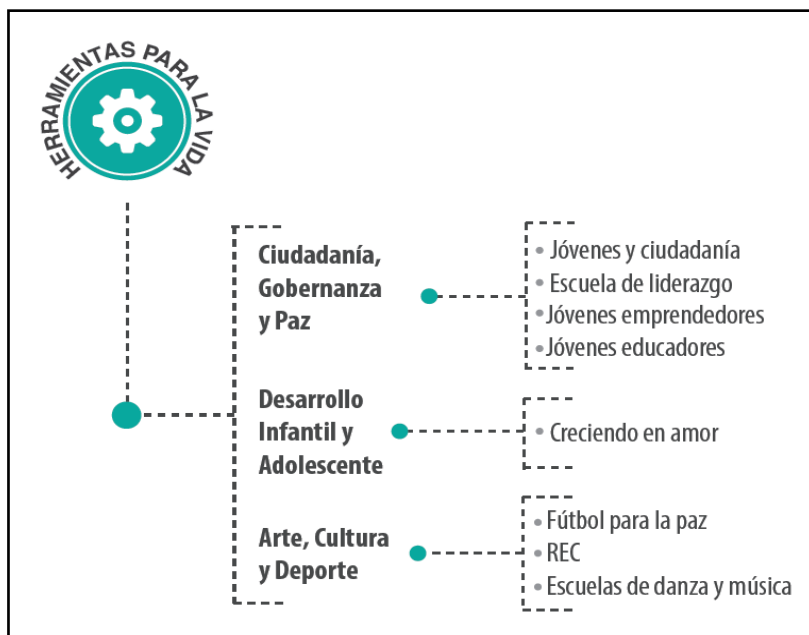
HERRAMIENTAS PARA LA VIDA

Ciudadanía, Gobernanza y Paz

• Jóvenes y ciudadanía
• Escuela de liderazgo
• Jóvenes emprendedores
• Jóvenes educadores

Desarrollo Infantil y Adolescente

• Creciendo en amor

Arte, Cultura y Deporte

• Fútbol para la paz
• REC
• Escuelas de danza y música